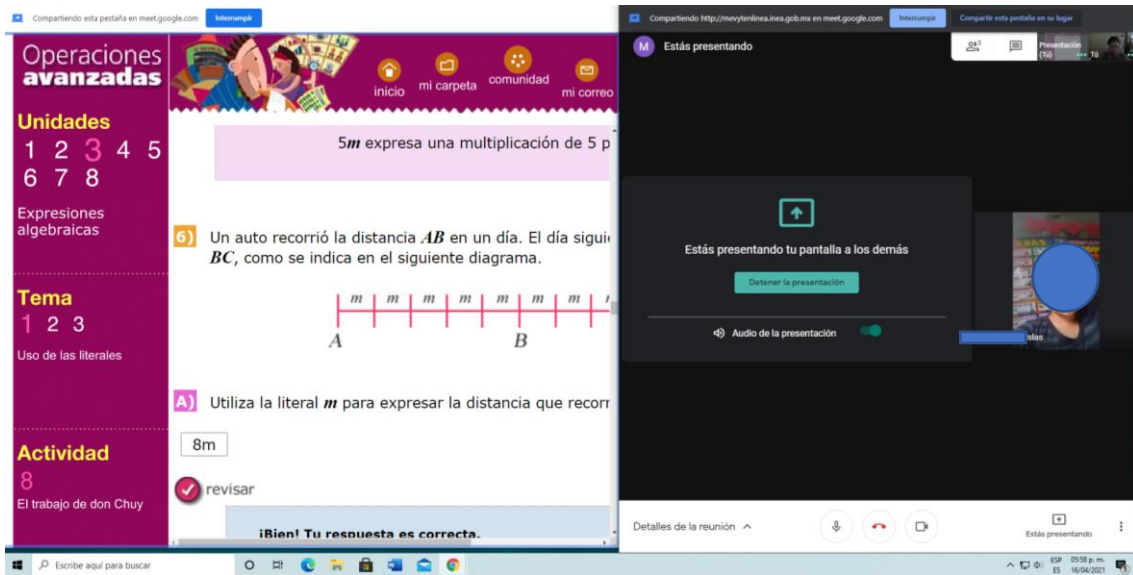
Compartiendo esta pestaña en meet.google.com Interrumpir

Operaciones avanzadas

inicio mi carpeta comunidad mi correo

Unidades
1 2 3 4 5
6 7 8

Expresiones algebraicas

Tema
1 2 3

Uso de las literales

Actividad
8
El trabajo de don Chuy

5$m$ expresa una multiplicación de 5 p

6) Un auto recorrió la distancia $AB$ en un día. El día sigui $BC$, como se indica en el siguiente diagrama.

m m m m m m m

A B

A) Utiliza la literal $m$ para expresar la distancia que recorr

8m

revisar

¡Bien! Tu respuesta es correcta.

Compartiendo http://mevytenlinea.inea.gob.mx en meet.google.com Interrumpir Compartir esta pestaña en su lugar

M Estás presentando

Presentación (Tú) Tú

Estás presentando tu pantalla a los demás

Detener la presentación

Audio de la presentación

Islas

Detalles de la reunión

Estás presentando

Escribe aquí para buscar

ESP ES 05:58 p. m. 16/04/2021